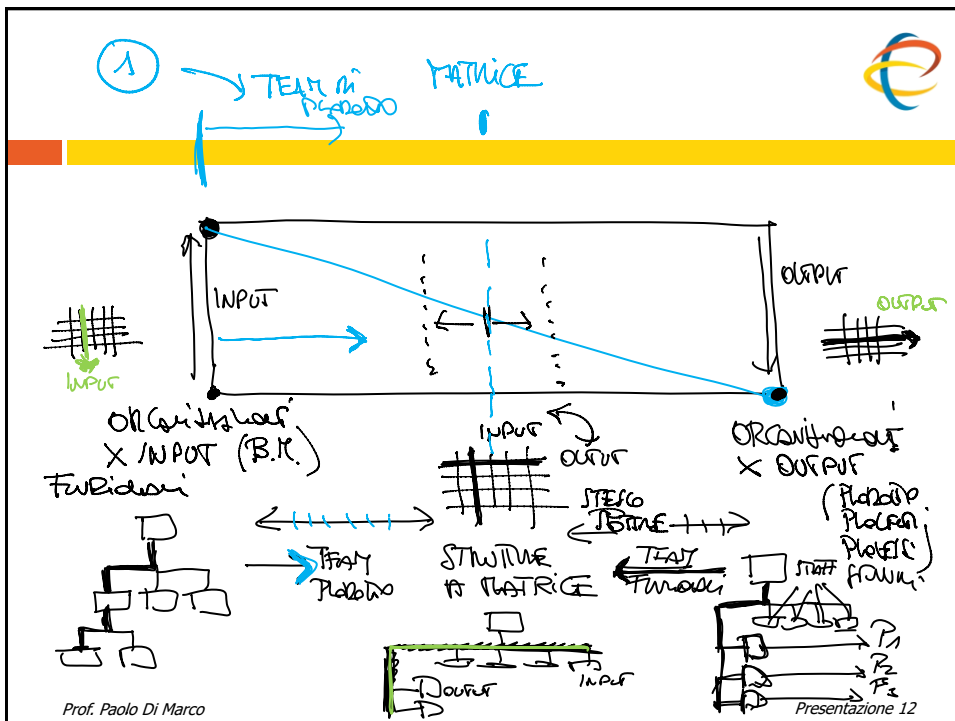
1

TEAM DI PRODOTTO

MATRICE

INPUT

OUTPUT

OUTPUT

INPUT

ORGANIZZAZIONE X INPUT (B.M.)

FUNZIONI

INPUT

OUTPUT

ORGANIZZAZIONE X OUTPUT

(PRODOTTO PROGETTI PROCESSI FORNITORI)

STESSO PESO

TEAM PRODOTTO

STRUTTURA A MATRICE

TEAM FUNZIONI

STAFF

$P_1$

$P_2$

$P_3$

OUTPUT

INPUT

Prof. Paolo Di Marco

Presentazione 12